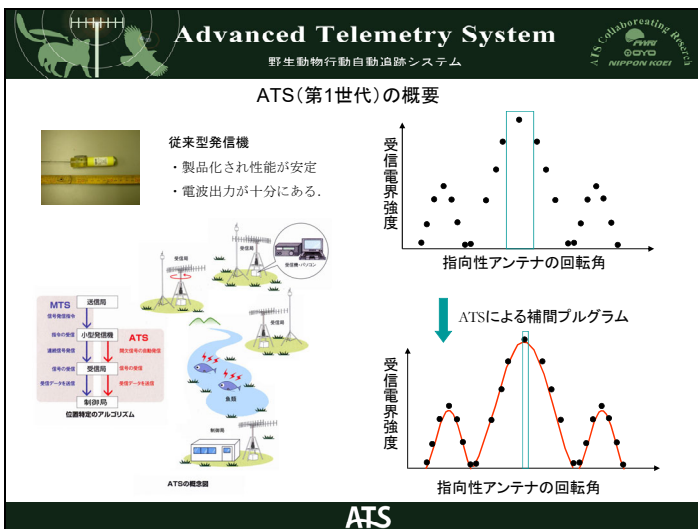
Advanced Telemetry System
野生動物行動自動追跡システム

ATS Collaborating Research
OYO
NIPPON KOEI

ATS（第1世代）の概要

従来型発信機
・製品化され性能が安定
・電波出力が十分にある.

受信電界強度
指向性アンテナの回転角

ATSによる補間プルグラム

受信電界強度
指向性アンテナの回転角

MTS
ATS
送信局
小型発信機
受信局
制御局
位置特定のアルゴリズム

受信局
受信機・パソコン
魚類
制御局
ATSの概念図

ATS